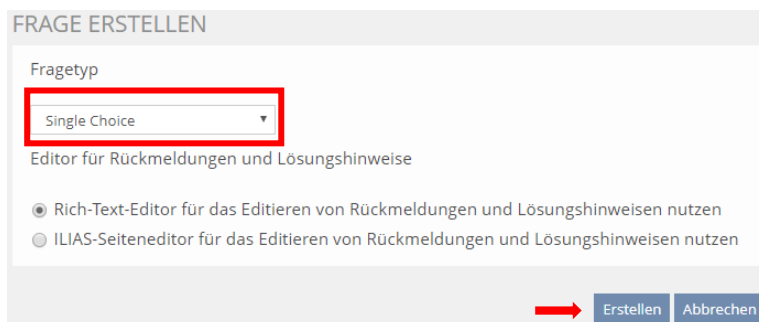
FRAGE ERSTELLEN

Fragetyp

Single Choice

Editor für Rückmeldungen und Lösungshinweise

Rich-Text-Editor für das Editieren von Rückmeldungen und Lösungshinweisen nutzen

ILIAS-Seiteneditor für das Editieren von Rückmeldungen und Lösungshinweisen nutzen

Erstellen Abbrechen